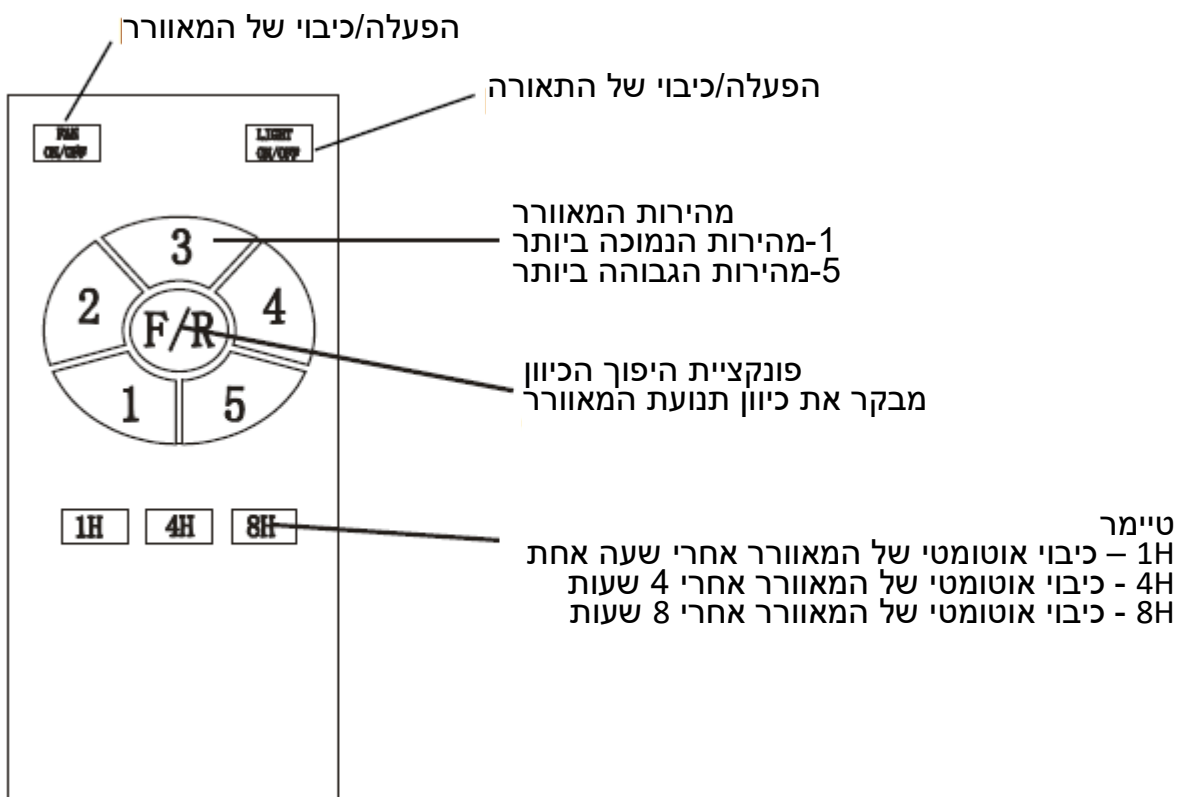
הפעלה/כיבוי של המאוורר

הפעלה/כיבוי של התאורה

FAN ON/OFF

LIGHT ON/OFF

מהירות המאוורר
1-מהירות הנמוכה ביותר
5-מהירות הגבוהה ביותר

3
2
4
F/R
1
5

פונקציית היפוך הכיוון
מבקר את כיוון תנועת המאוורר

1H
4H
8H

טיימר
1H – כיבוי אוטומטי של המאוורר אחרי שעה אחת
4H - כיבוי אוטומטי של המאוורר אחרי 4 שעות
8H - כיבוי אוטומטי של המאוורר אחרי 8 שעות